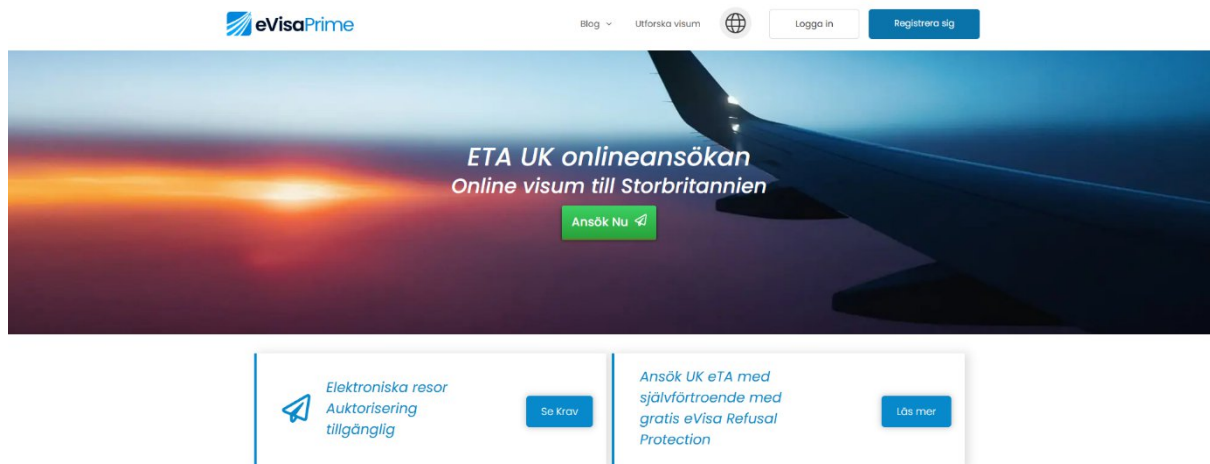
eVisaPrime

Blog ⌄ Utforska visum Logga in Registrera sig

ETA UK onlineansökan
Online visum till Storbritannien

Ansök Nu

Elektroniska resor Auktorisering tillgänglig

Se Krav

Ansök UK eTA med självförtroende med gratis eVisa Refusal Protection

Läs mer